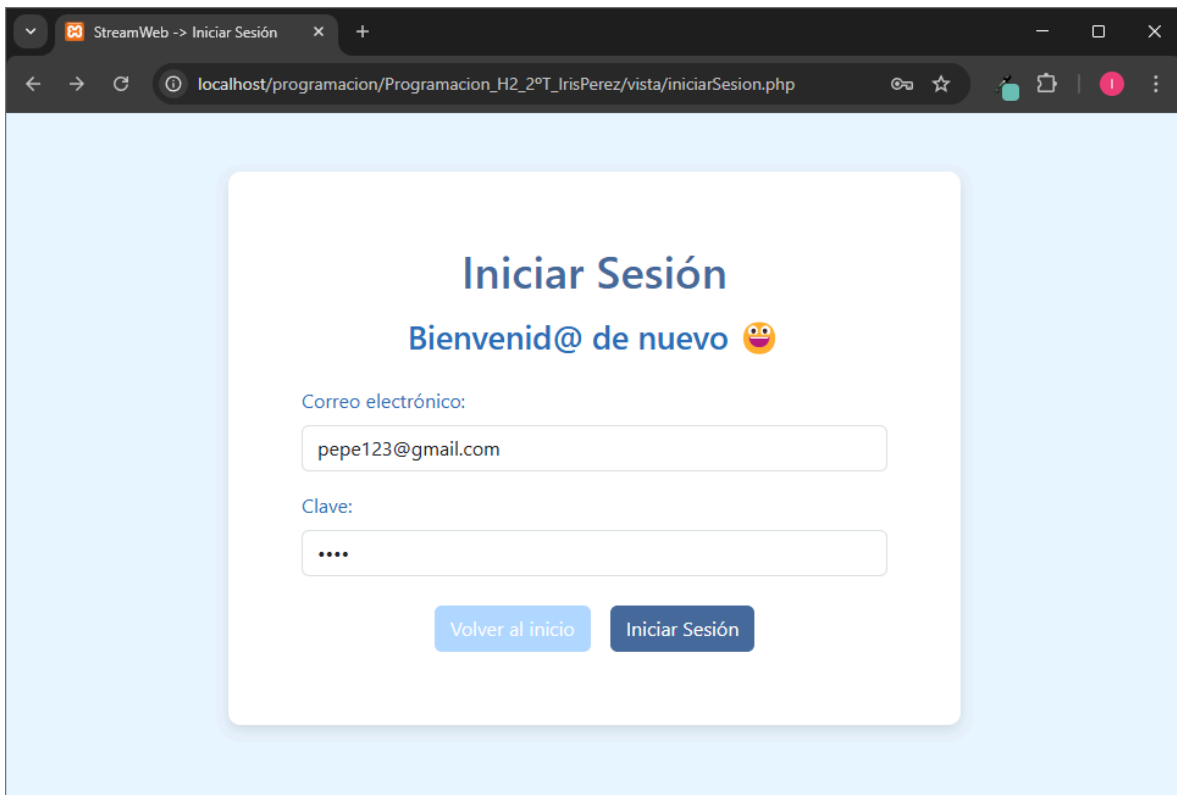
StreamWeb -> Iniciar Sesión

localhost/programacion/Programacion_H2_2ºT_IrisPerez/vista/iniciarSesion.php

I

Iniciar Sesión

Bienvenid@ de nuevo 😜

Correo electrónico:

pepe123@gmail.com

Clave:

••••

Volver al inicio

Iniciar Sesión